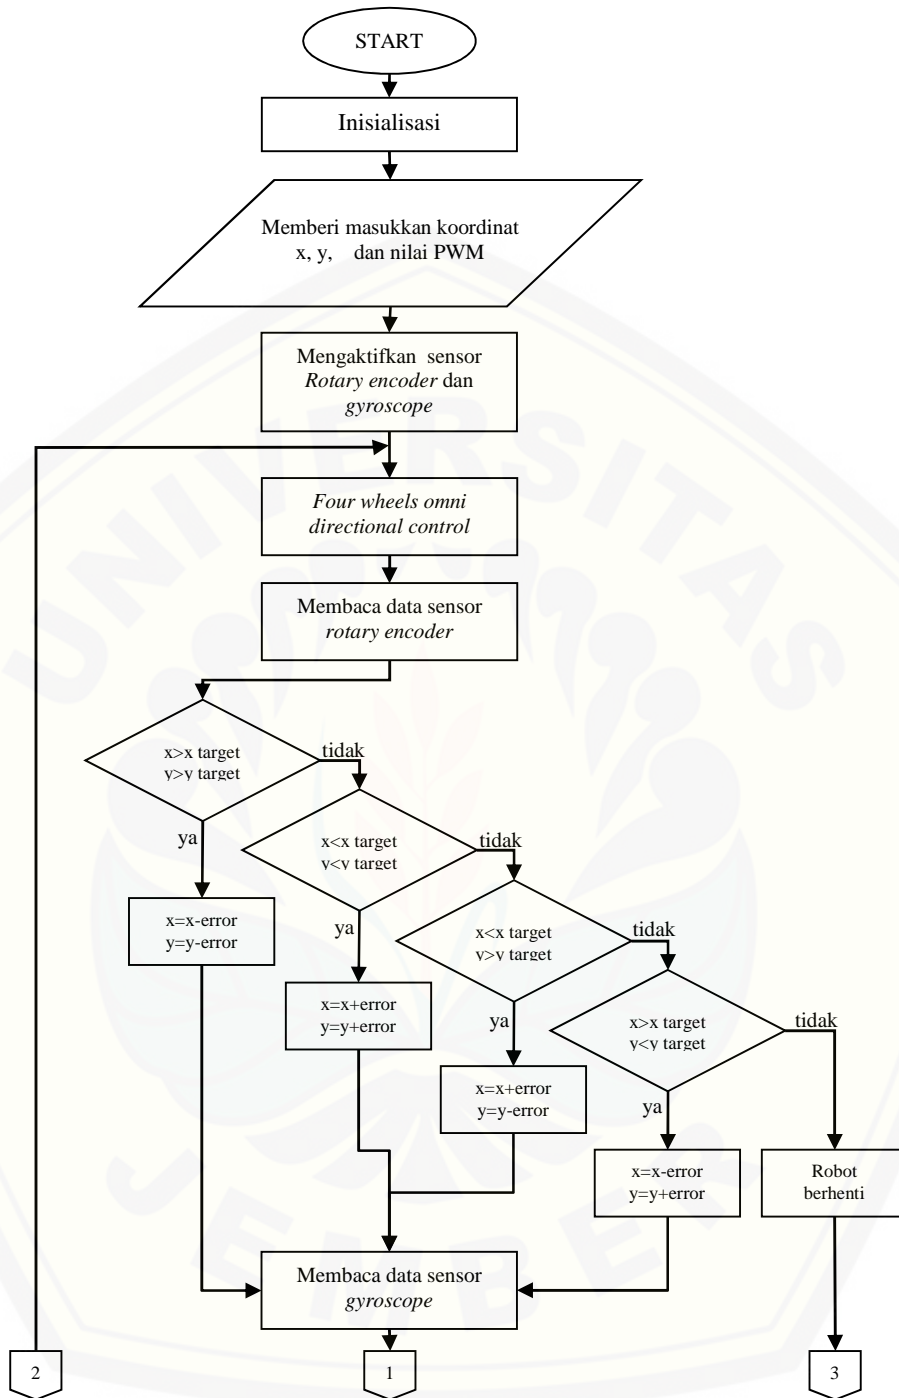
START

Inisialisasi

Memberi masukkan koordinat x, y, dan nilai PWM

Mengaktifkan sensor *Rotary encoder* dan *gyroscope*

*Four wheels omni directional control*

Membaca data sensor *rotary encoder*

x>x target
y>y target

tidak

ya

x=x-error
y=y-error

x<x target
y<y target

tidak

ya

x=x+error
y=y+error

x<x target
y>y target

tidak

ya

x=x+error
y=y-error

x>x target
y<y target

tidak

ya

x=x-error
y=y+error

Robot berhenti

Membaca data sensor *gyroscope*

2

1

3